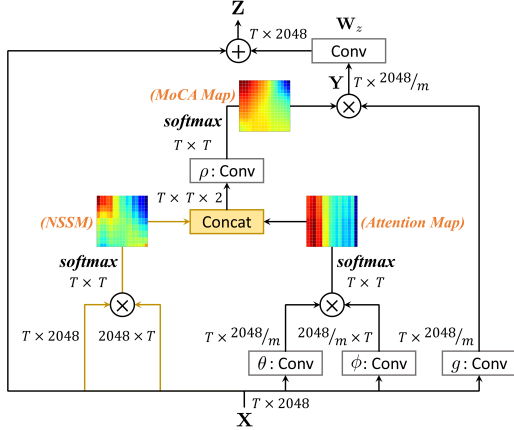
$\mathbf{Z}$

$\mathbf{W}_z$

$T \times 2048$

Conv

$\mathbf{Y}$

$T \times 2048/_m$

(MoCA Map)

softmax

$T \times T$

$\rho$: Conv

$T \times T \times 2$

(NSSM)

Concat

(Attention Map)

softmax

$T \times T$

softmax

$T \times T$

$T \times 2048$

$2048 \times T$

$T \times 2048/_m$

$2048/_m \times T$

$T \times 2048/_m$

$\theta$: Conv

$\phi$: Conv

$g$: Conv

$T \times 2048$

$\mathbf{X}$